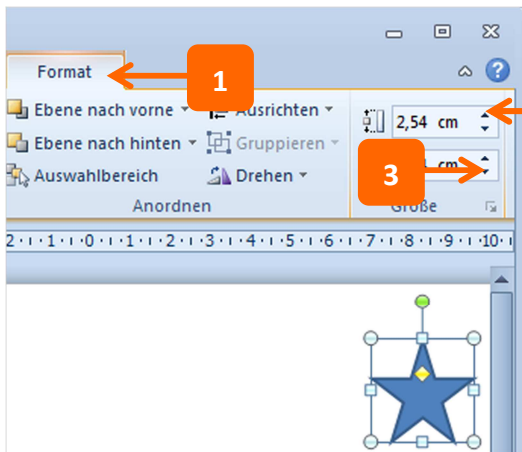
Format
1
Ebene nach vorne
Ausrichten
2,54 cm
Ebene nach hinten
Gruppieren
3
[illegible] cm
Auswahlbereich
Drehen
Anordnen
Größe
2 · 1 · 1 · 0 · 1 · 1 · 2 · 1 · 3 · 1 · 4 · 1 · 5 · 1 · 6 · 1 · 7 · 1 · 8 · 1 · 9 · 1 · 10 ·